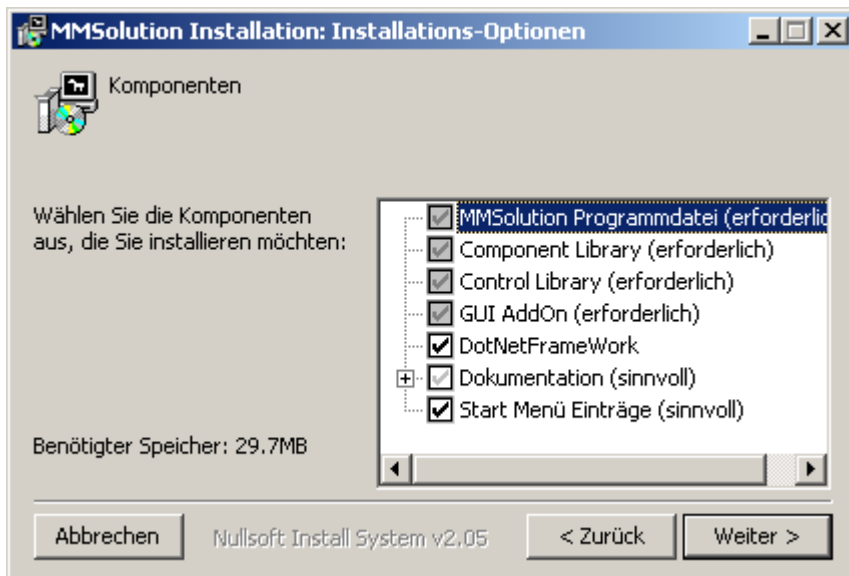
MMSolution Installation: Installations-Optionen

Komponenten

Wählen Sie die Komponenten aus, die Sie installieren möchten:

MMSolution Programmdatei (erforderlic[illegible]
Component Library (erforderlich)
Control Library (erforderlich)
GUI AddOn (erforderlich)
DotNetFrameWork
Dokumentation (sinnvoll)
Start Menü Einträge (sinnvoll)

Benötigter Speicher: 29.7MB

Abbrechen
Nullsoft Install System v2.05
< Zurück
Weiter >